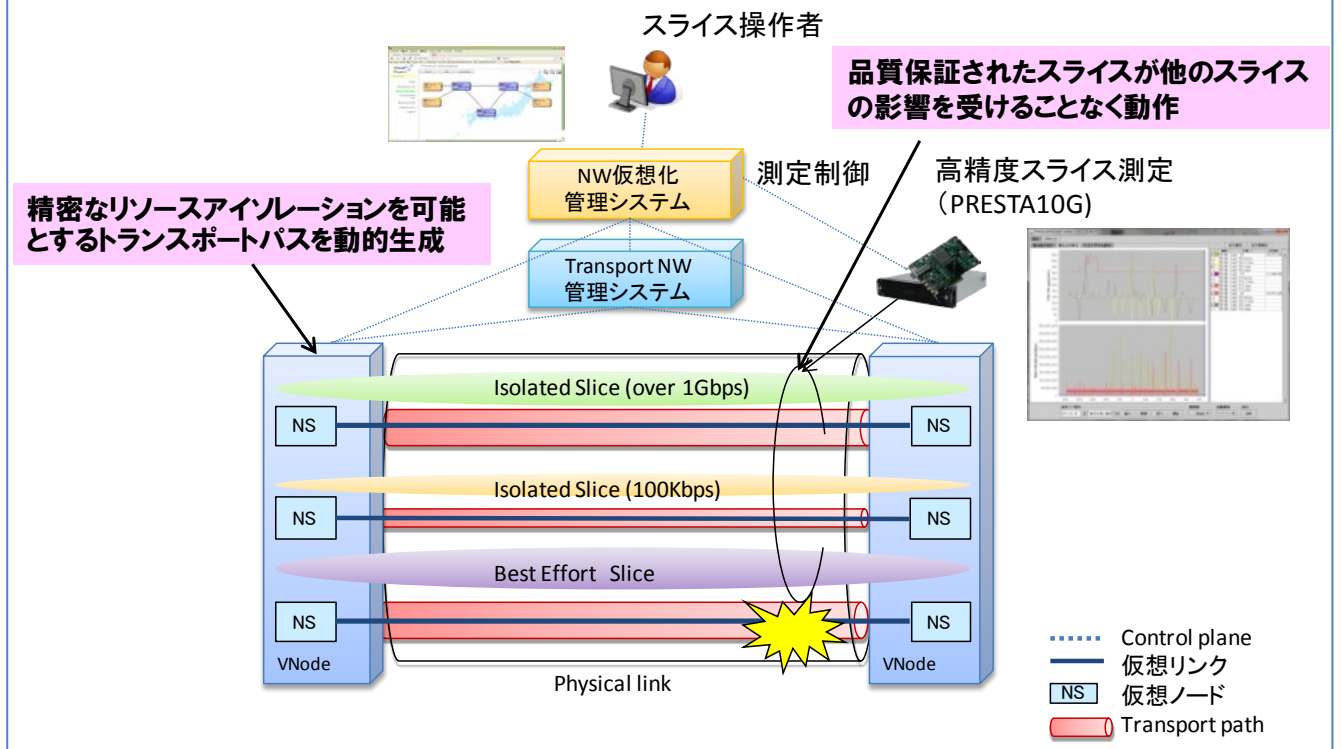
スライス操作者

品質保証されたスライスが他のスライスの影響を受けることなく動作

NW仮想化
管理システム

測定制御

高精度スライス測定
（PRESTA10G)

精密なリソースアイソレーションを可能とするトランスポートパスを動的生成

Transport NW
管理システム

Isolated Slice (over 1Gbps)

NS

NS

Isolated Slice (100Kbps)

NS

NS

Best Effort Slice

NS

NS

VNode

VNode

Physical link

Control plane
仮想リンク
NS 仮想ノード
Transport path